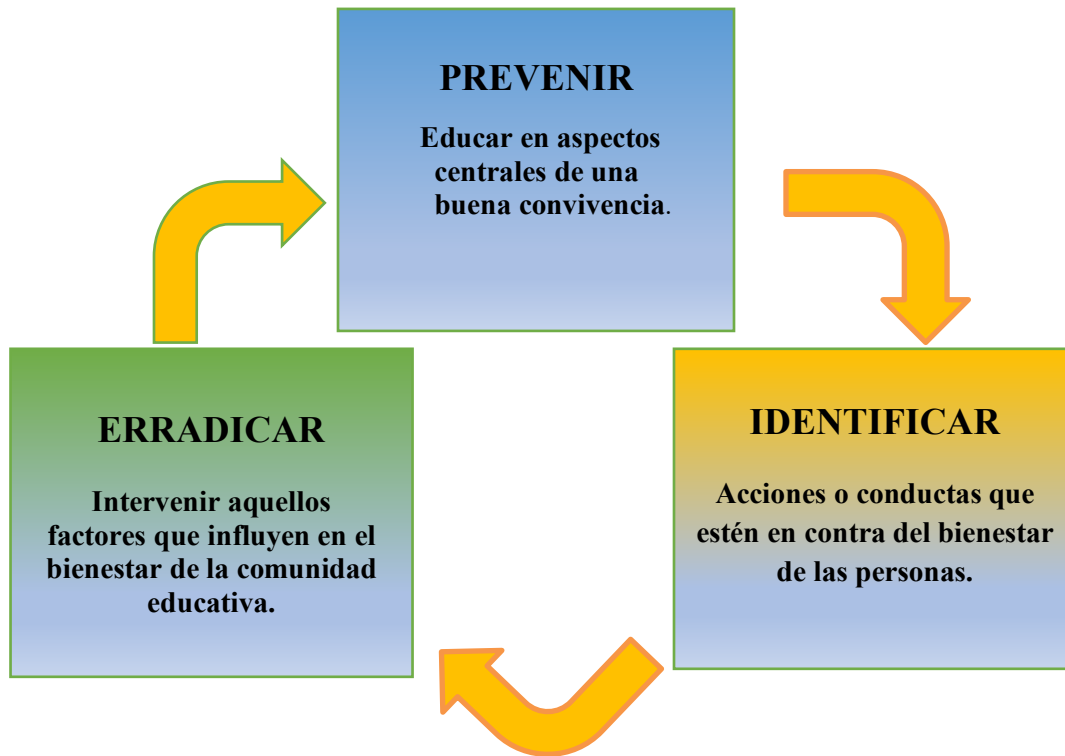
PREVENIR

Educar en aspectos centrales de una buena convivencia.

IDENTIFICAR

Acciones o conductas que estén en contra del bienestar de las personas.

ERRADICAR

Intervenir aquellos factores que influyen en el bienestar de la comunidad educativa.